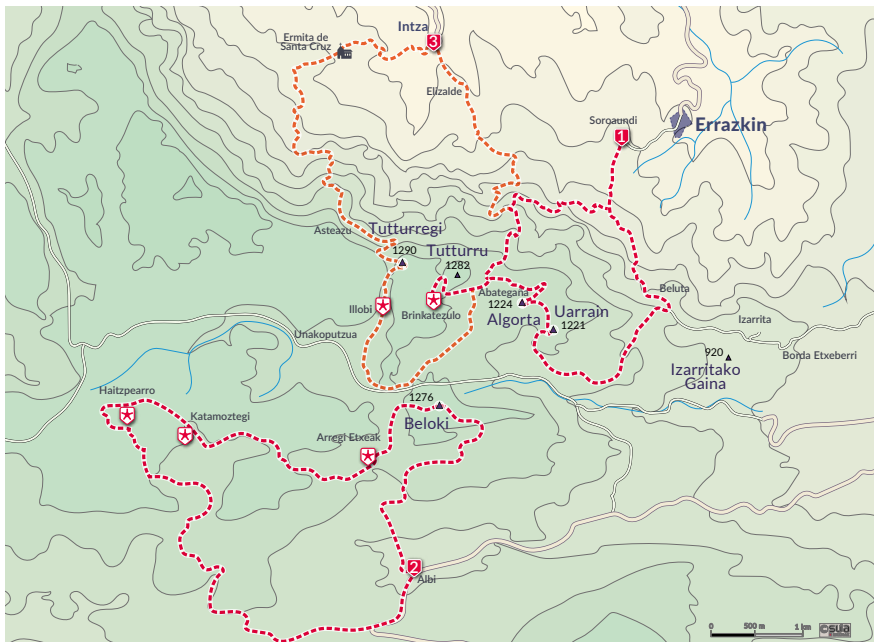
Ermita de Santa Cruz
Intza
3
Elizalde
Soroaundi
1
Errazkin
Asteazu
Tutturregi
1290
Tutturru
1282
Abategana
1224
Algorta
Uarrain
1221
Beluta
Izarrita
Illobi
Brinkatezulo
Unakoputzua
920
Izarritako Gaina
Borda Etxeberri
Haitzpearro
Katamoztegi
1276
Beloki
Arregi Etxeak
2
Albi
0
500 m
1 km
©SUA